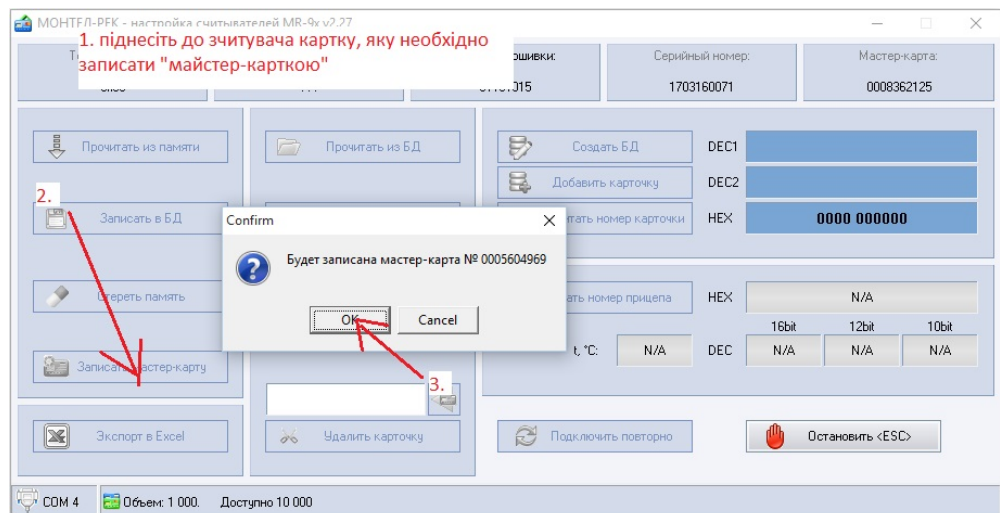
МОНТЕЛ-РFК - настройка считывателей MR-9x v2.27

1. піднесіть до зчитувача картку, яку необхідно записати "майстер-карткою"

Т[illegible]

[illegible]шивки:

Серийный номер:

Мастер-карта:

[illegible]

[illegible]

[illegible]1015

1703160071

0008362125

Прочитать из памяти

Прочитать из БД

Создать БД

DEC1

2.

Записать в БД

Добавить карточку

DEC2

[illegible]тать номер карточки

HEX

0000 000000

Стереть память

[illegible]тать номер прицепа

HEX

N/A

16bit

12bit

10bit

Записать мастер-карту

t, °C:

N/A

DEC

N/A

N/A

N/A

3.

Экспорт в Excel

Удалить карточку

Подключить повторно

Остановить <ESC>

Confirm

Будет записана мастер-карта № 0005604969

OK

Cancel

COM 4

Объем: 1 000.

Доступно 10 000